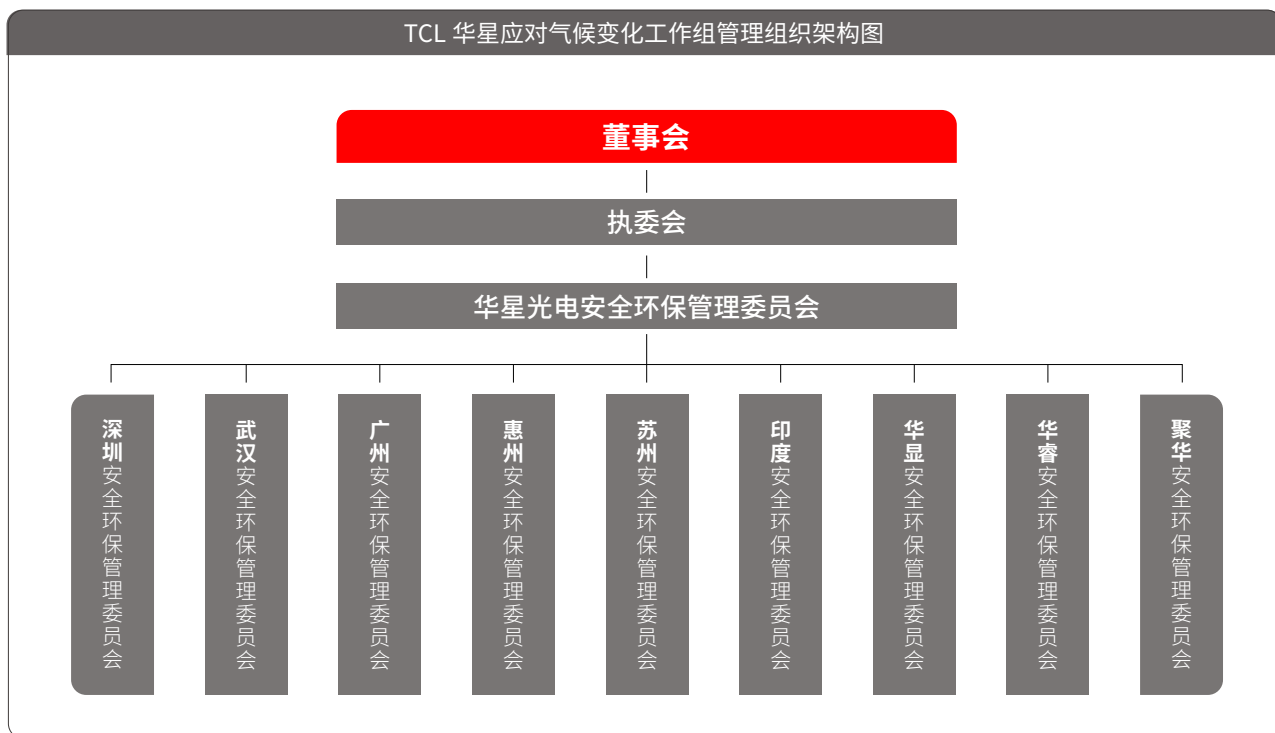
TCL 华星应对气候变化工作组管理组织架构图

董事会

执委会

华星光电安全环保管理委员会

深圳安全环保管理委员会

武汉安全环保管理委员会

广州安全环保管理委员会

惠州安全环保管理委员会

苏州安全环保管理委员会

印度安全环保管理委员会

华显安全环保管理委员会

华睿安全环保管理委员会

聚华安全环保管理委员会